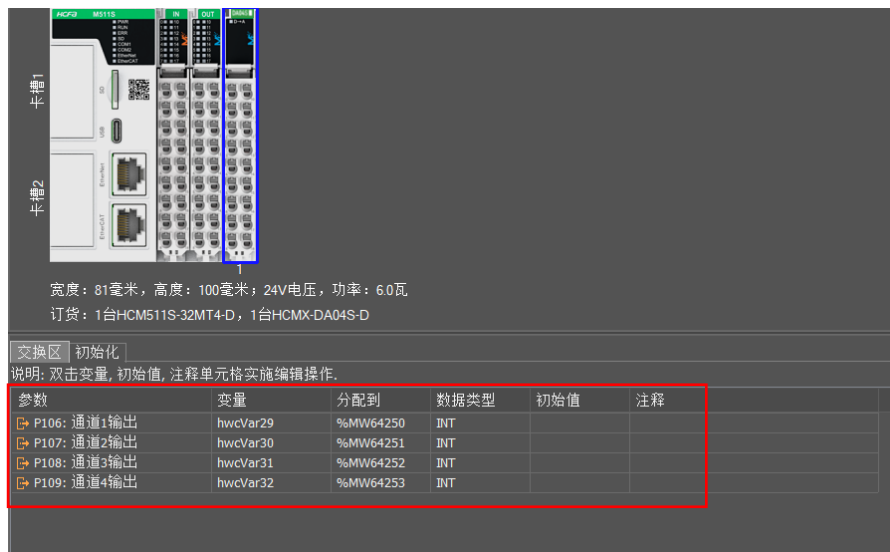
HCFA M511S
PWR
RUN
ERR
SD
COM1
COM2
EtherNet
EtherCAT
IN
OUT
D-A
SD
USB
EtherNet
EtherCAT
卡槽1
卡槽2
1

宽度：81毫米，高度：100毫米；24V电压，功率：6.0瓦
订货：1台HCM511S-32MT4-D，1台HCMX-DA04S-D

交换区 初始化
说明: 双击变量, 初始值, 注释单元格实施编辑操作.

| 参数 | 变量 | 分配到 | 数据类型 | 初始值 | 注释 |
|---|---|---|---|---|---|
| P106: 通道1输出 | hwcVar29 | %MW64250 | INT | | |
| P107: 通道2输出 | hwcVar30 | %MW64251 | INT | | |
| P108: 通道3输出 | hwcVar31 | %MW64252 | INT | | |
| P109: 通道4输出 | hwcVar32 | %MW64253 | INT | | |